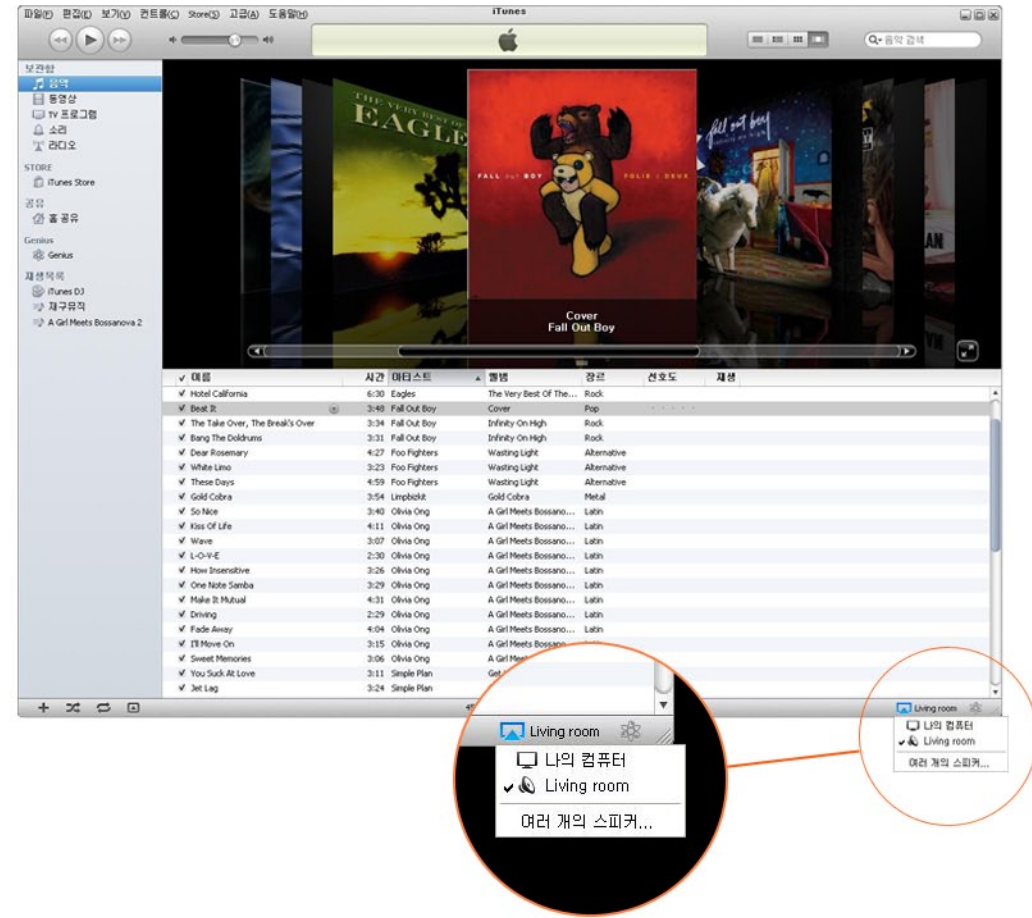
파일(F) 편집(E) 보기(V) 컨트롤(C) Store(S) 고급(A) 도움말(H)

iTunes

Q- 음악 검색

보관함
음악
동영상
TV 프로그램
소리
라디오

STORE
iTunes Store

공유
홈 공유

Genius
Genius

재생목록
iTunes DJ
재구뮤직
A Girl Meets Bossanova 2

THE VERY BEST OF THE EAGLES

FALL OUT BOY FOLIE à DEUX

fall out boy

Cover
Fall Out Boy

| ✓ 이름 | 시간 | 아티스트 | 앨범 | 장르 | 선호도 | 재생 |
|---|---|---|---|---|---|---|
| ✓ Hotel California | 6:30 | Eagles | The Very Best Of The... | Rock | | |
| ✓ Beat It | 3:48 | Fall Out Boy | Cover | Pop | | |
| ✓ The Take Over, The Break's Over | 3:34 | Fall Out Boy | Infinity On High | Rock | | |
| ✓ Bang The Doldrums | 3:31 | Fall Out Boy | Infinity On High | Rock | | |
| ✓ Dear Rosemary | 4:27 | Foo Fighters | Wasting Light | Alternative | | |
| ✓ White Limo | 3:23 | Foo Fighters | Wasting Light | Alternative | | |
| ✓ These Days | 4:59 | Foo Fighters | Wasting Light | Alternative | | |
| ✓ Gold Cobra | 3:54 | Limpbizkit | Gold Cobra | Metal | | |
| ✓ So Nice | 3:40 | Olivia Ong | A Girl Meets Bossano... | Latin | | |
| ✓ Kiss Of Life | 4:11 | Olivia Ong | A Girl Meets Bossano... | Latin | | |
| ✓ Wave | 3:07 | Olivia Ong | A Girl Meets Bossano... | Latin | | |
| ✓ L-O-V-E | 2:30 | Olivia Ong | A Girl Meets Bossano... | Latin | | |
| ✓ How Insensitive | 3:26 | Olivia Ong | A Girl Meets Bossano... | Latin | | |
| ✓ One Note Samba | 3:29 | Olivia Ong | A Girl Meets Bossano... | Latin | | |
| ✓ Make It Mutual | 4:31 | Olivia Ong | A Girl Meets Bossano... | Latin | | |
| ✓ Driving | 2:29 | Olivia Ong | A Girl Meets Bossano... | Latin | | |
| ✓ Fade Away | 4:04 | Olivia Ong | A Girl Meets Bossano... | Latin | | |
| ✓ I'll Move On | 3:15 | Olivia Ong | A Girl Meets Bossano | | | |
| ✓ Sweet Memories | 3:06 | Olivia Ong | A Girl Me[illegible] | | | |
| ✓ You Suck At Love | 3:11 | Simple Plan | Get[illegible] | | | |
| ✓ Jet Lag | 3:24 | Simple Plan | | | | |

Living room

나의 컴퓨터
✓ Living room
여러 개의 스피커...

Living room
나의 컴퓨터
✓ Living room
여러 개의 스피커...